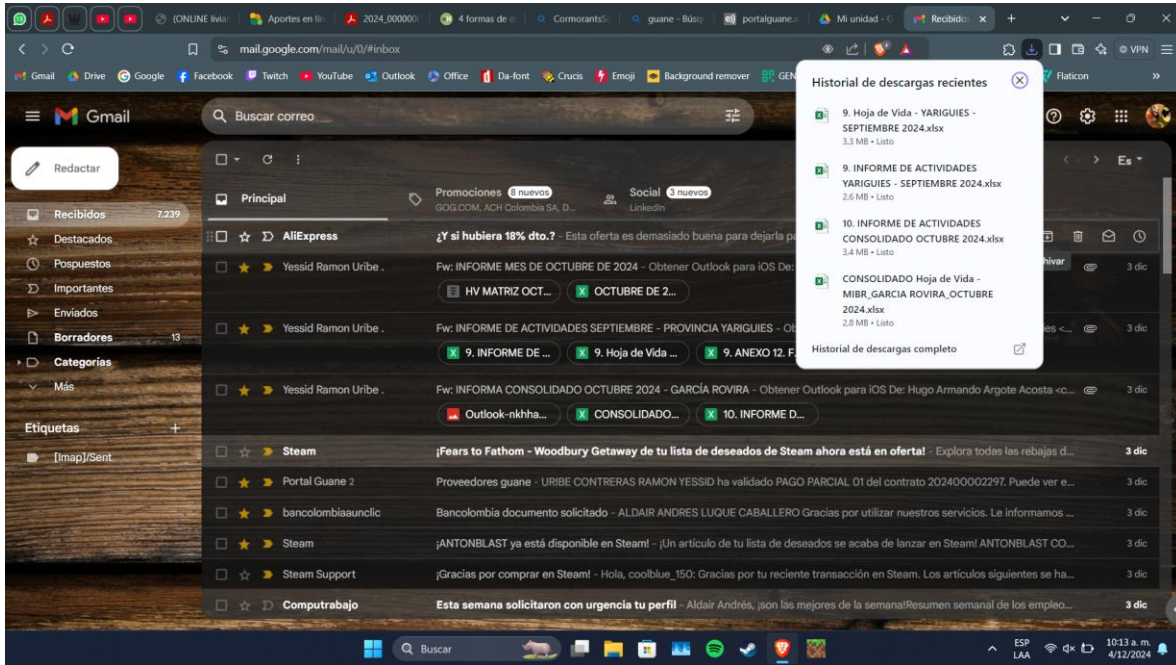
(ONLINE liviar | Aportes en lín | 2024_000000 | 4 formas de | CormorantsS | guane - Búsq | portalguane | Mi unidad - | Recibidos ×

mail.google.com/mail/u/0/#inbox

VPN

Gmail | Drive | Google | Facebook | Twitch | YouTube | Outlook | Office | Da-font | Crucis | Emoji | Background remover | GEN | Flaticon

Gmail

Buscar correo

Redactar

Recibidos 7.239
Destacados
Pospuestos
Importantes
Enviados
Borradores 13
Categorías
Más

Etiquetas +
[Imap]/Sent

Principal
Promociones 8 nuevos GOG.COM, ACH Colombia SA, D...
Social 3 nuevos LinkedIn

Es

AliExpress ¿Y si hubiera 18% dto.? - Esta oferta es demasiado buena para dejarla pa

Yessid Ramon Uribe . Fw: INFORME MES DE OCTUBRE DE 2024 - Obtener Outlook para iOS De: | HV MATRIZ OCT... | OCTUBRE DE 2... | 3 dic

Yessid Ramon Uribe . Fw: INFORME DE ACTIVIDADES SEPTIEMBRE - PROVINCIA YARIGUIES - Ob | es <... | 3 dic | 9. INFORME DE ... | 9. Hoja de Vida ... | 9. ANEXO 12. F.

Yessid Ramon Uribe . Fw: INFORMA CONSOLIDADO OCTUBRE 2024 - GARCÍA ROVIRA - Obtener Outlook para iOS De: Hugo Armando Argote Acosta <c... | 3 dic | Outlook-nkhha... | CONSOLIDADO... | 10. INFORME D...

Steam ¡Fears to Fathom - Woodbury Getaway de tu lista de deseados de Steam ahora está en oferta! - Explora todas las rebajas d... 3 dic

Portal Guane 2 Proveedores guane - URIBE CONTRERAS RAMON YESSID ha validado PAGO PARCIAL 01 del contrato 202400002297. Puede ver e... 3 dic

bancolombiaaunclic Bancolombia documento solicitado - ALDAIR ANDRES LUQUE CABALLERO Gracias por utilizar nuestros servicios. Le informamos ... 3 dic

Steam ¡ANTONBLAST ya está disponible en Steam! - ¡Un artículo de tu lista de deseados se acaba de lanzar en Steam! ANTONBLAST CO... 3 dic

Steam Support ¡Gracias por comprar en Steam! - Hola, coolblue_150: Gracias por tu reciente transacción en Steam. Los artículos siguientes se ha... 3 dic

Computrabajo Esta semana solicitaron con urgencia tu perfil - Aldair Andrés, ¡son las mejores de la semana!Resumen semanal de los empleo... 3 dic

Historial de descargas recientes
9. Hoja de Vida - YARIGUIES - SEPTIEMBRE 2024.xlsx
3,3 MB • Listo
9. INFORME DE ACTIVIDADES YARIGUIES - SEPTIEMBRE 2024.xlsx
2,6 MB • Listo
10. INFORME DE ACTIVIDADES CONSOLIDADO OCTUBRE 2024.xlsx
3,4 MB • Listo
CONSOLIDADO Hoja de Vida - MIBR_GARCIA ROVIRA_OCTUBRE 2024.xlsx
2,8 MB • Listo
Historial de descargas completo

hivar

Buscar

ESP LAA 10:13 a. m. 4/12/2024